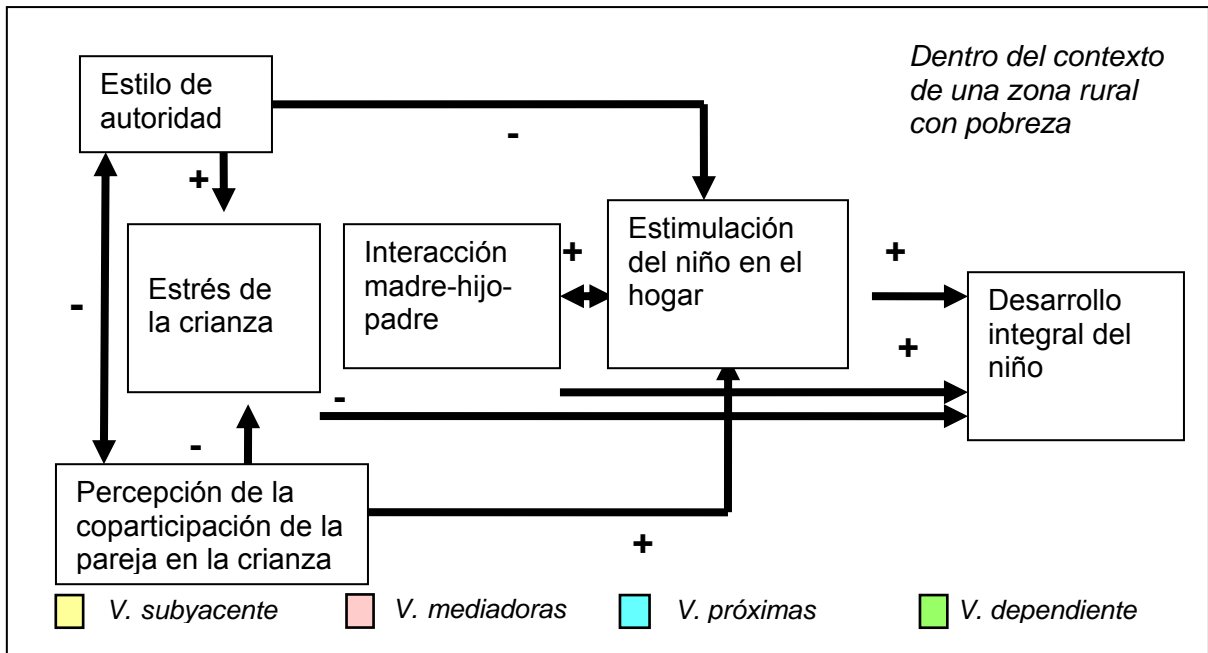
Estilo de autoridad

Dentro del contexto de una zona rural con pobreza

-

+

Estrés de la crianza

Interacción madre-hijo-padre

+

Estimulación del niño en el hogar

+

Desarrollo integral del niño

+

-

-

-

Percepción de la coparticipación de la pareja en la crianza

+

V. subyacente

V. mediadoras

V. próximas

V. dependiente